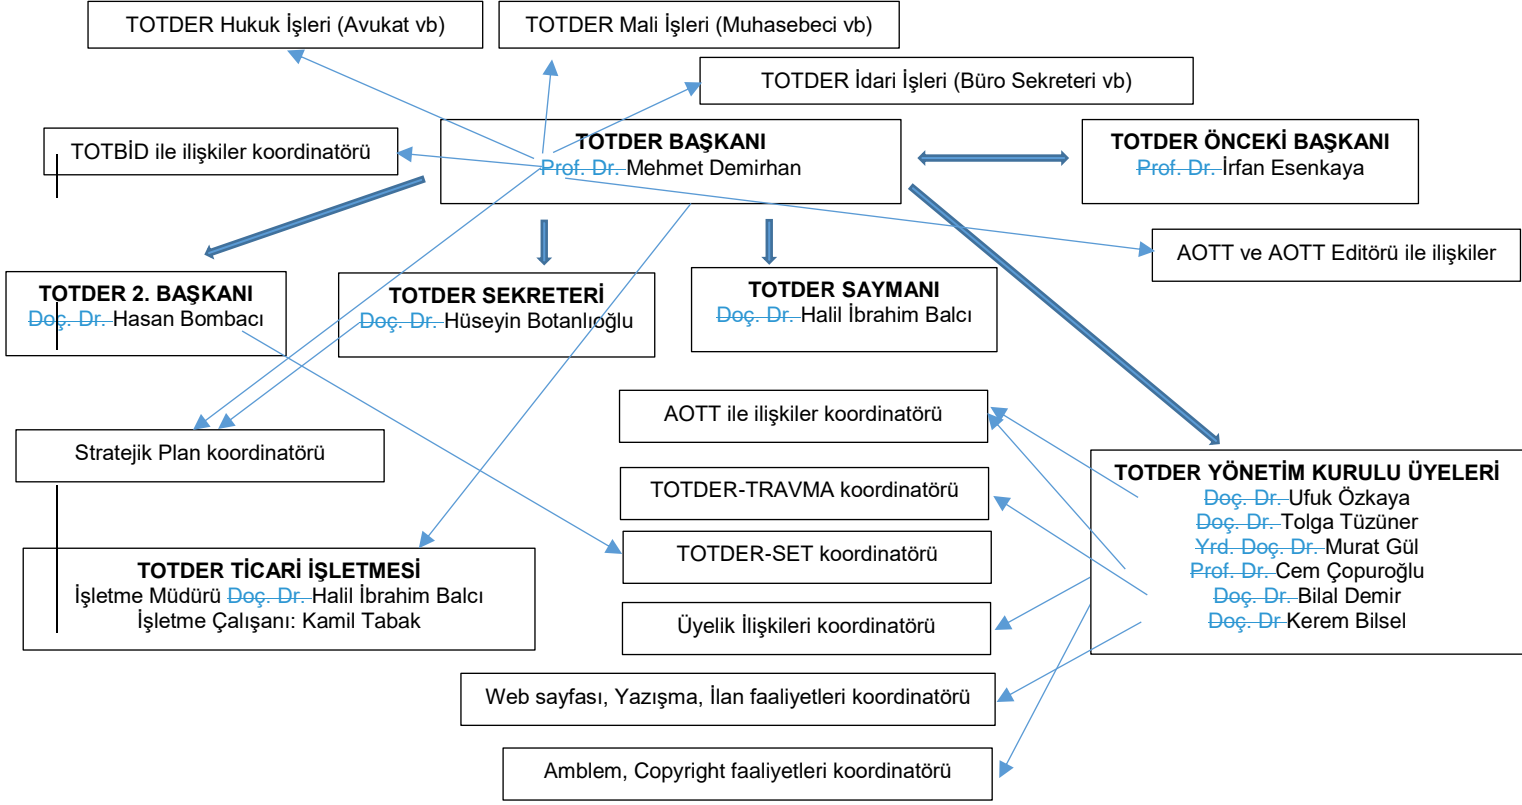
TOTDER Hukuk İşleri (Avukat vb)

TOTDER Mali İşleri (Muhasebeci vb)

TOTDER İdari İşleri (Büro Sekreteri vb)

TOTBİD ile ilişkiler koordinatörü

TOTDER BAŞKANI
Prof. Dr. Mehmet Demirhan

TOTDER ÖNCEKİ BAŞKANI
Prof. Dr. İrfan Esenkaya

AOTT ve AOTT Editörü ile ilişkiler

TOTDER 2. BAŞKANI
Doç. Dr. Hasan Bombacı

TOTDER SEKRETERİ
Doç. Dr. Hüseyin Botanlıoğlu

TOTDER SAYMANI
Doç. Dr. Halil İbrahim Balcı

AOTT ile ilişkiler koordinatörü

Stratejik Plan koordinatörü

TOTDER YÖNETİM KURULU ÜYELERİ
Doç. Dr. Ufuk Özkaya
Doç. Dr. Tolga Tüzüner
Yrd. Doç. Dr. Murat Gül
Prof. Dr. Cem Çopuroğlu
Doç. Dr. Bilal Demir
Doç. Dr Kerem Bilsel

TOTDER-TRAVMA koordinatörü

TOTDER TİCARİ İŞLETMESİ
İşletme Müdürü Doç. Dr. Halil İbrahim Balcı
İşletme Çalışanı: Kamil Tabak

TOTDER-SET koordinatörü

Üyelik İlişkileri koordinatörü

Web sayfası, Yazışma, İlan faaliyetleri koordinatörü

Amblem, Copyright faaliyetleri koordinatörü